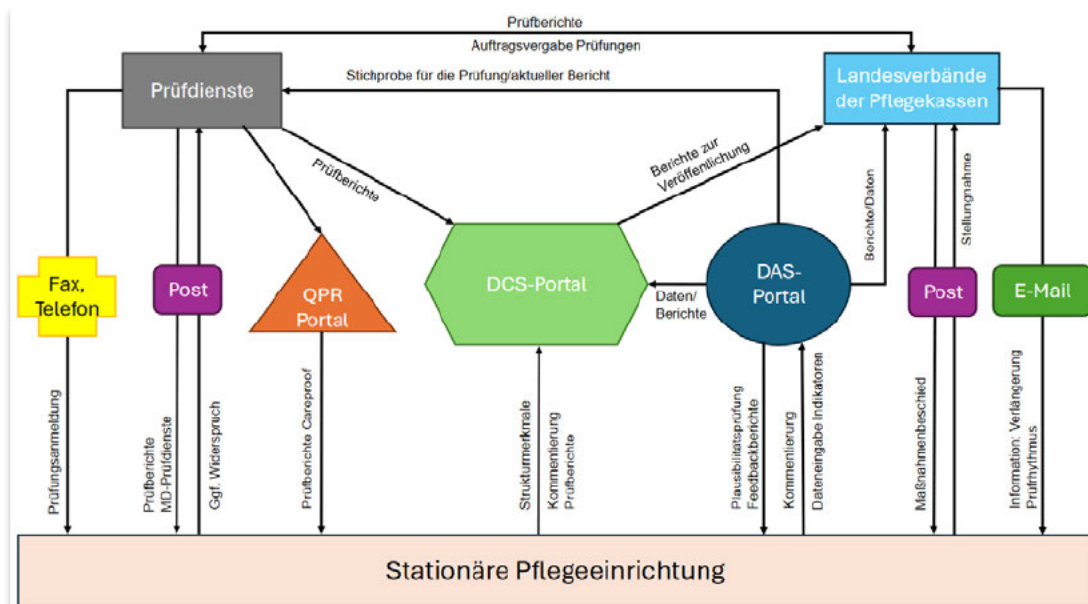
Prüfberichte
Auftragsvergabe Prüfungen
Prüfdienste
Stichprobe für die Prüfung/aktueller Bericht
Landesverbände der Pflegekassen
Prüfberichte
Berichte zur Veröffentlichung
Berichte/Daten
Stellungnahme
Fax, Telefon
Post
QPR Portal
DCS-Portal
Daten/ Berichte
DAS-Portal
Post
E-Mail
Prüfungsanmeldung
Prüfberichte MD-Prüfdienste
Ggf. Widerspruch
Prüfberichte Careproof
Strukturmerkmale
Kommentierung Prüfberichte
Plausibilitätsprüfung Feedbackberichte
Kommentierung
Dateneingabe Indikatoren
Maßnahmenbescheid
Information: Verlängerung Prüfrhythmus
Stationäre Pflegeeinrichtung